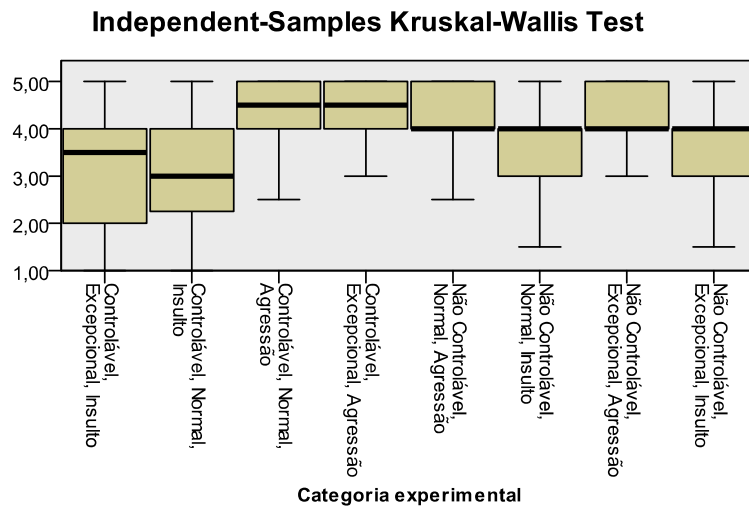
Independent-Samples Kruskal-Wallis Test

5,00
4,00
3,00
2,00
1,00

Controlável, Excepcional, Insulto
Controlável, Normal, Insulto
Controlável, Normal, Agressão
Controlável, Excepcional, Agressão
Não Controlável, Normal, Agressão
Não Controlável, Normal, Insulto
Não Controlável, Excepcional, Agressão
Não Controlável, Excepcional, Insulto

Categoria experimental